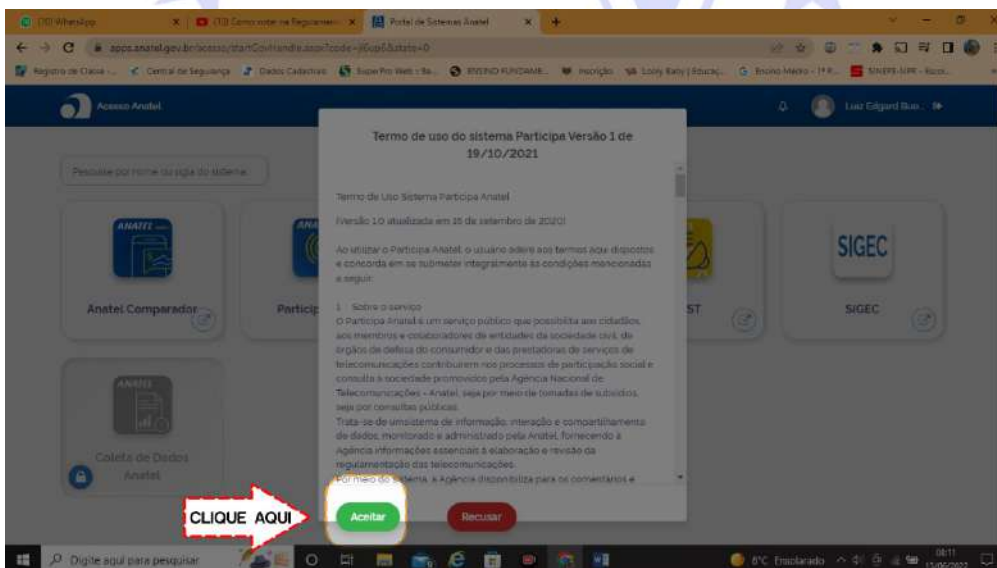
(30) WhatsApp | (10) Como votar na Regulament... | Portal de Sistemas Anatel

apps.anatel.gov.br/acesso/startGovHandle.aspx?code=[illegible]

Registro de Classe | Central de Segurança | Dados Cadastrais | SuperPro Web | ENSINO FUNDAME... | Inscrição | Looty Baby | Educaç... | Ensino Medio | SINEPE-NPR

Acesso Anatel

Luiz Edgard Bue...

Pesquise por nome ou sigla do sistema

Anatel Comparador

Particip

ST

SIGEC

SIGEC

Coleta de Dados Anatel

Termo de uso do sistema Participa Versão 1 de 19/10/2021

Termo de Uso Sistema Participa Anatel

(Versão 1.0 atualizada em 15 de setembro de 2020)

Ao utilizar o Participa Anatel, o usuário adere aos termos aqui dispostos e concorda em se submeter integralmente às condições mencionadas a seguir:

1 – Sobre o serviço

O Participa Anatel é um serviço público que possibilita aos cidadãos, aos membros e colaboradores de entidades da sociedade civil, de órgãos de defesa do consumidor e das prestadoras de serviços de telecomunicações contribuírem nos processos de participação social e consulta à sociedade promovidos pela Agência Nacional de Telecomunicações – Anatel, seja por meio de tomadas de subsídios, seja por consultas públicas.

Trata-se de um sistema de informação, interação e compartilhamento de dados, monitorado e administrado pela Anatel, fornecendo à Agência informações essenciais à elaboração e revisão da regulamentação das telecomunicações.

Por meio do sistema, a Agência disponibiliza para os comentários e

CLIQUE AQUI

Aceitar

Recusar

Digite aqui para pesquisar

8°C Ensolarado

08:11
13/06/2022